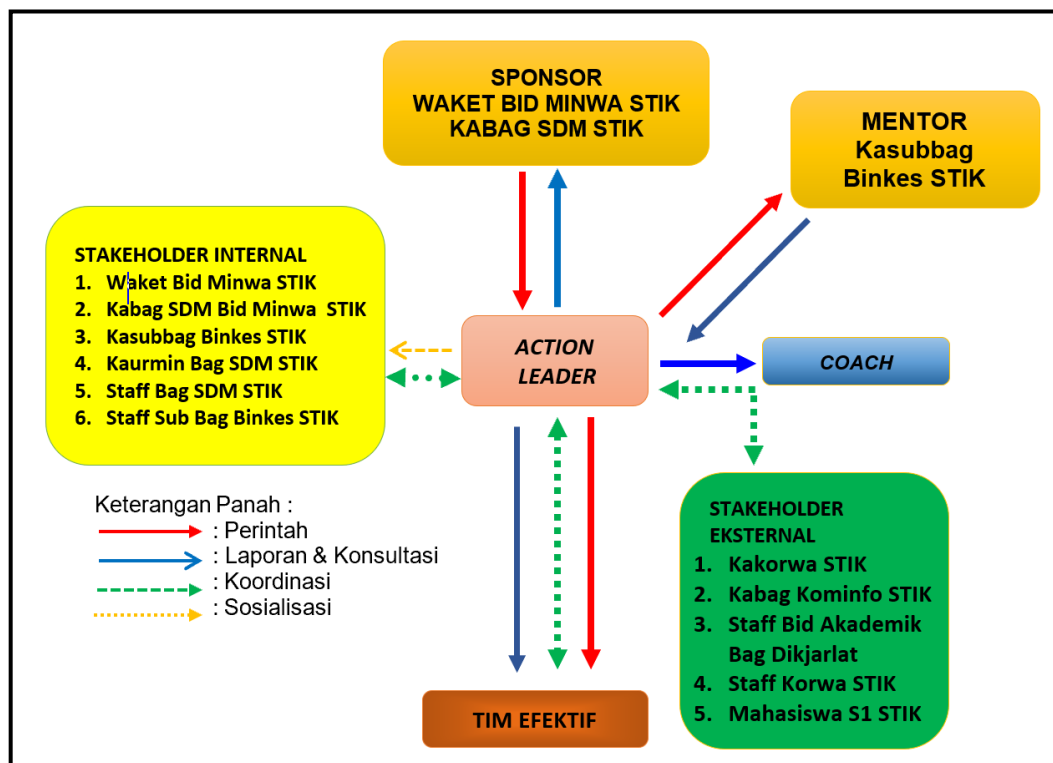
SPONSOR
WAKET BID MINWA STIK
KABAG SDM STIK

MENTOR
Kasubbag
Binkes STIK

STAKEHOLDER INTERNAL
1. Waket Bid Minwa STIK
2. Kabag SDM Bid Minwa STIK
3. Kasubbag Binkes STIK
4. Kaurmin Bag SDM STIK
5. Staff Bag SDM STIK
6. Staff Sub Bag Binkes STIK

ACTION LEADER

COACH

Keterangan Panah :
: Perintah
: Laporan & Konsultasi
: Koordinasi
: Sosialisasi

STAKEHOLDER EKSTERNAL
1. Kakorwa STIK
2. Kabag Kominfo STIK
3. Staff Bid Akademik Bag Dikjarlat
4. Staff Korwa STIK
5. Mahasiswa S1 STIK

TIM EFEKTIF